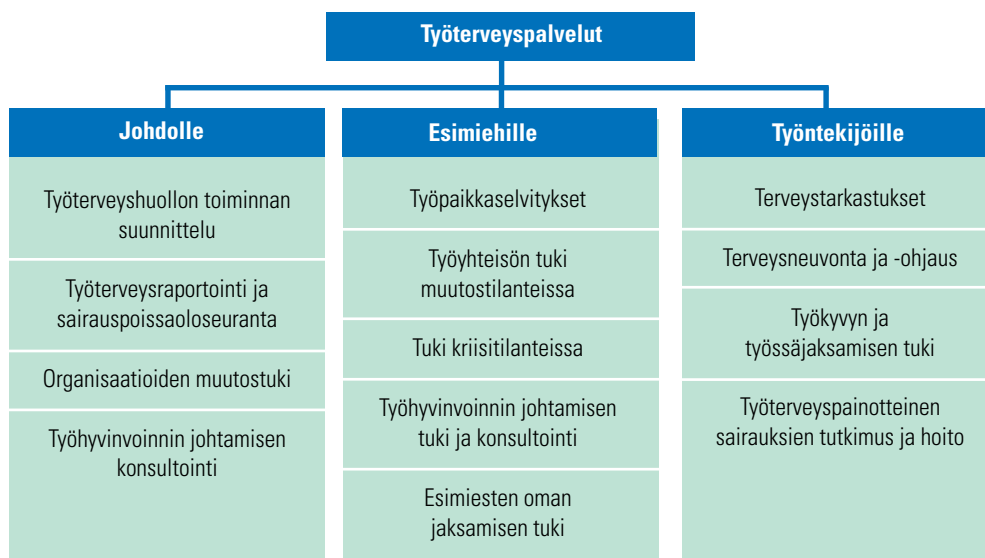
Työterveyspalvelut

Johdolle

Työterveyshuollon toiminnan suunnittelu

Työterveysraportointi ja sairauspoissaoloseuranta

Organisaatioiden muutostuki

Työhyvinvoinnin johtamisen konsultointi

Esimiehille

Työpaikkaselvitykset

Työyhteisön tuki muutostilanteissa

Tuki kriisitilanteissa

Työhyvinvoinnin johtamisen tuki ja konsultointi

Esimiesten oman jaksamisen tuki

Työntekijöille

Terveystarkastukset

Terveysneuvonta ja -ohjaus

Työkyvyn ja työssäjaksamisen tuki

Työterveyspainotteinen sairauksien tutkimus ja hoito